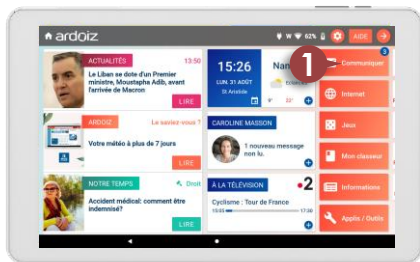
ardoiz

62%

AIDE

ACTUALITÉS 13:50

Le Liban se dote d'un Premier ministre, Moustapha Adib, avant l'arrivée de Macron

LIRE

ARDOIZ Le saviez-vous ?

Votre météo à plus de 7 jours

LIRE

NOTRE TEMPS Droit

Accident médical: comment être indemnisé?

LIRE

15:26

LUN. 31 AOÛT

St Aristide

Nan

8° 31°

CAROLINE MASSON

1 nouveau message non lu.

À LA TÉLÉVISION

2

Cyclisme : Tour de France

15:03 17:30

1

3

Communiquer

Internet

Jeux

Mon classeur

Informations

Applis / Outils